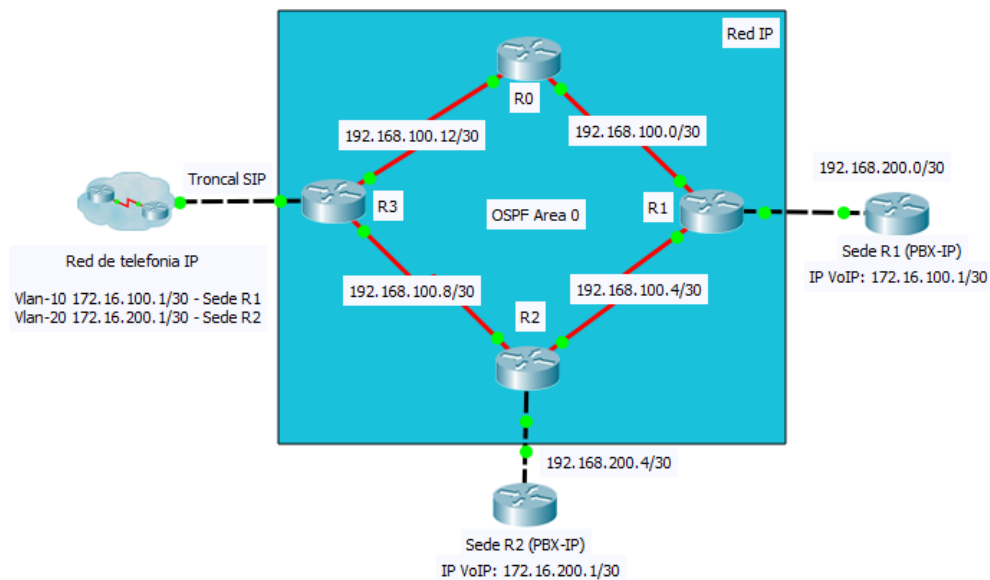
Red IP

R0

192.168.100.12/30

192.168.100.0/30

Troncal SIP

R3

OSPF Area 0

R1

192.168.200.0/30

Sede R1 (PBX-IP)

IP VoIP: 172.16.100.1/30

Red de telefonia IP

Vlan-10 172.16.100.1/30 - Sede R1
Vlan-20 172.16.200.1/30 - Sede R2

192.168.100.8/30

192.168.100.4/30

R2

192.168.200.4/30

Sede R2 (PBX-IP)

IP VoIP: 172.16.200.1/30